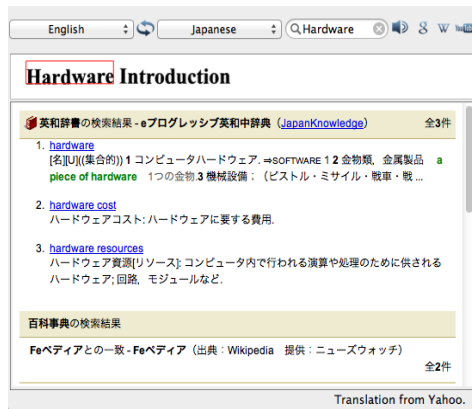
English Japanese Hardware

Hardware Introduction

英和辞書の検索結果 - eプログレッシブ英和中辞典（JapanKnowledge） 全3件

1. hardware
[名][U]((集合的)) 1 コンピュータハードウェア. ⇒SOFTWARE 1 2 金物類, 金属製品 a piece of hardware 1つの金物 3 機械設備；（ピストル・ミサイル・戦車・戦 ...

2. hardware cost
ハードウェアコスト: ハードウェアに要する費用.

3. hardware resources
ハードウェア資源[リソース]: コンピュータ内で行われる演算や処理のために供されるハードウェア; 回路, モジュールなど.

百科事典の検索結果

Feペディアとの一致 - Feペディア（出典：Wikipedia 提供：ニューズウォッチ）
全2件

Translation from Yahoo.